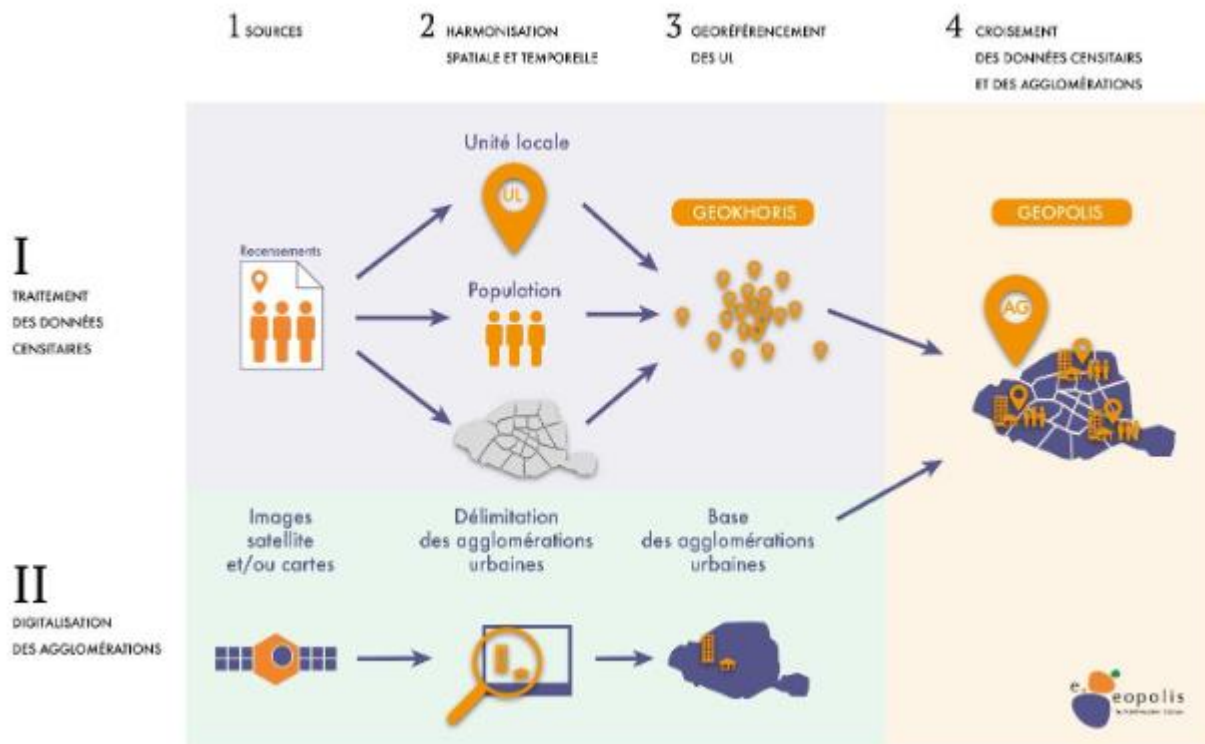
1 SOURCES

2 HARMONISATION SPATIALE ET TEMPORELLE

3 GÉORÉFÉRENCEMENT DES UL

4 CROISEMENT DES DONNÉES CENSITAIRS ET DES AGGLOMÉRATIONS

I
TRAITEMENT DES DONNÉES CENSITAIRES

Recensements

Unité locale

UL

Population

GEOKHORIS

GEOPOLIS

AG

II
DIGITALISATION DES AGGLOMÉRATIONS

Images satellite et/ou cartes

Délimitation des agglomérations urbaines

Base des agglomérations urbaines

e-Geopolis
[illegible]